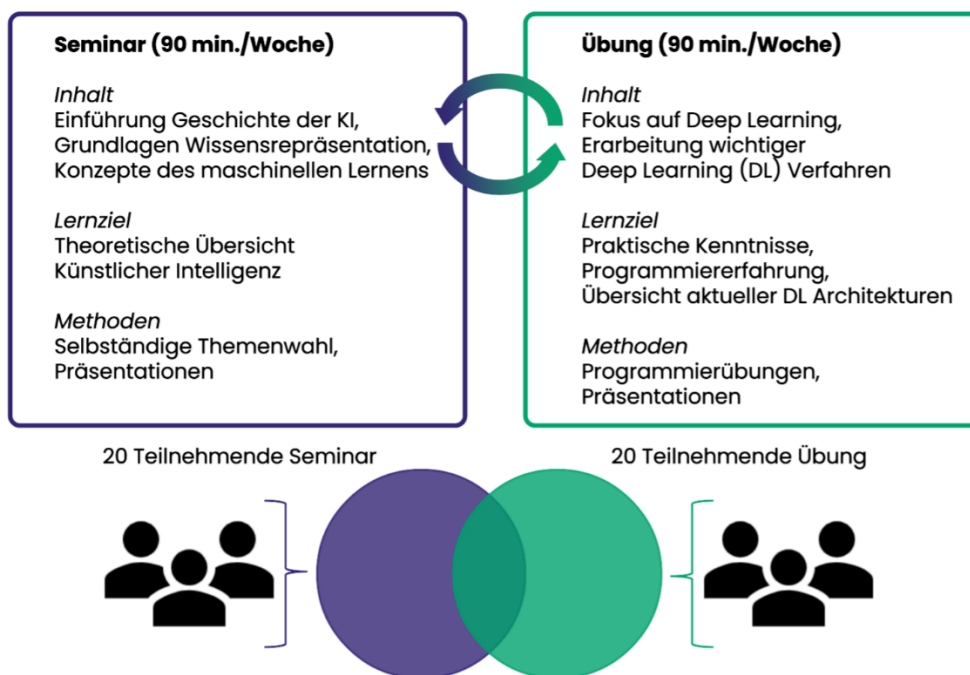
Seminar (90 min./Woche)

Inhalt
Einführung Geschichte der KI, Grundlagen Wissensrepräsentation, Konzepte des maschinellen Lernens

Lernziel
Theoretische Übersicht Künstlicher Intelligenz

Methoden
Selbständige Themenwahl, Präsentationen

Übung (90 min./Woche)

Inhalt
Fokus auf Deep Learning, Erarbeitung wichtiger Deep Learning (DL) Verfahren

Lernziel
Praktische Kenntnisse, Programmiererfahrung, Übersicht aktueller DL Architekturen

Methoden
Programmierübungen, Präsentationen

20 Teilnehmende Seminar

20 Teilnehmende Übung